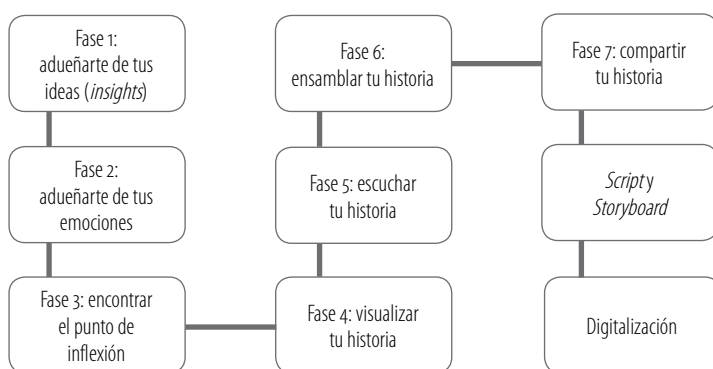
Fase 1: adueñarte de tus ideas (*insights*)

Fase 2: adueñarte de tus emociones

Fase 3: encontrar el punto de inflexión

Fase 4: visualizar tu historia

Fase 5: escuchar tu historia

Fase 6: ensamblar tu historia

Fase 7: compartir tu historia

*Script* y *Storyboard*

Digitalización